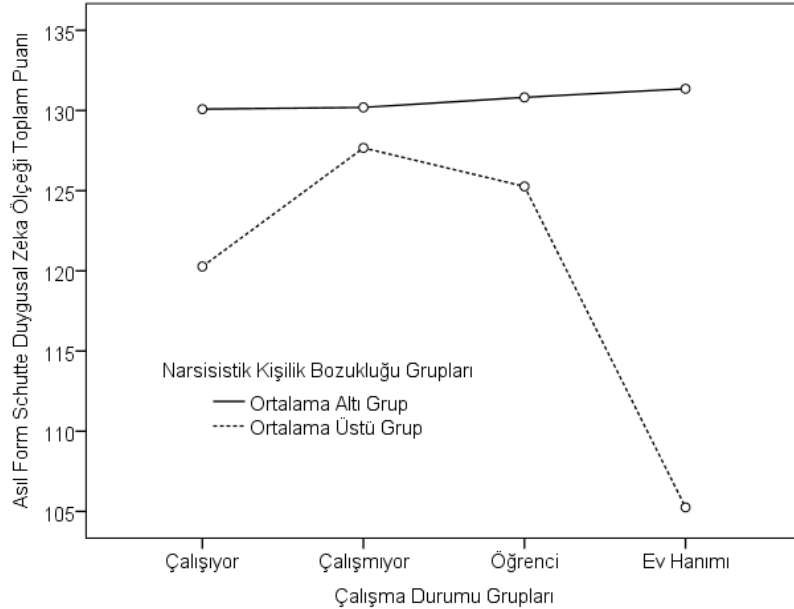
Asıl Form Schutte Duygusal Zeka Ölçeği Toplam Puanı

135
130
125
120
115
110
105

Narsisistik Kişilik Bozukluğu Grupları
Ortalama Altı Grup
Ortalama Üstü Grup

Çalışıyor
Çalışmıyor
Öğrenci
Ev Hanımı

Çalışma Durumu Grupları